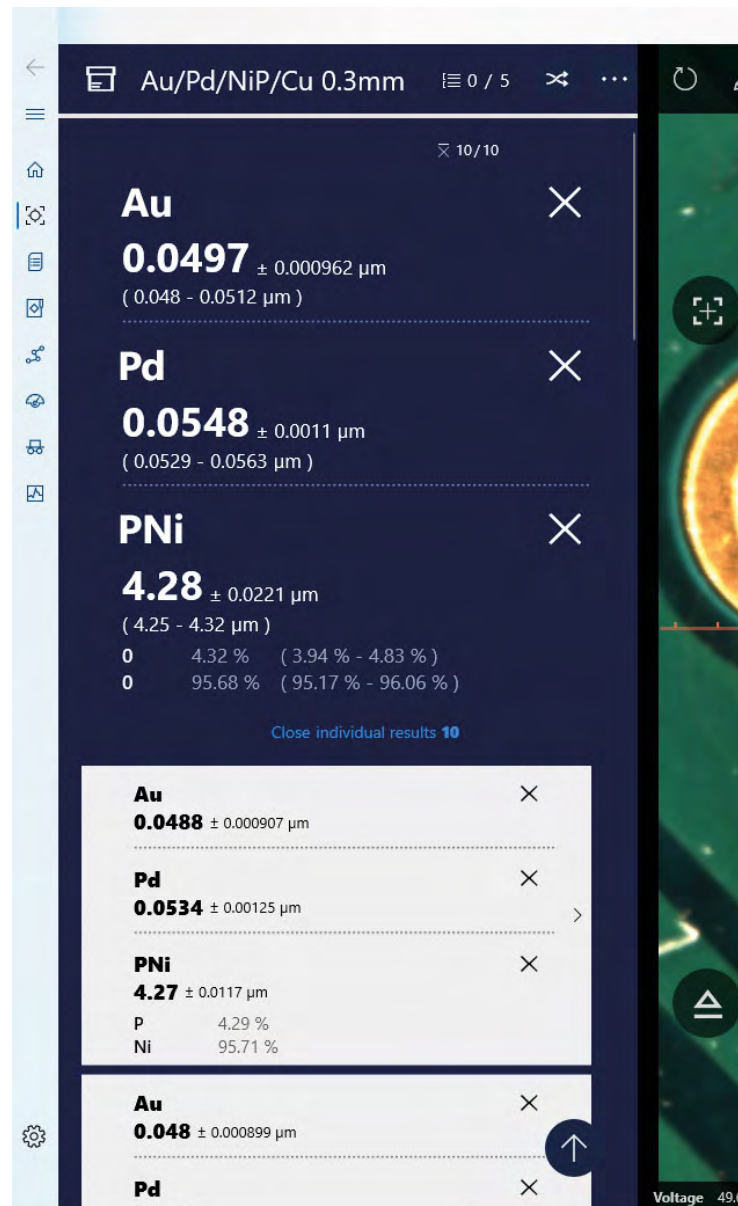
Au/Pd/NiP/Cu 0.3mm

0 / 5

10/10

Au
0.0497 ± 0.000962 µm
( 0.048 - 0.0512 µm )

Pd
0.0548 ± 0.0011 µm
( 0.0529 - 0.0563 µm )

PNi
4.28 ± 0.0221 µm
( 4.25 - 4.32 µm )
0 4.32 % ( 3.94 % - 4.83 % )
0 95.68 % ( 95.17 % - 96.06 % )

Close individual results 10

Au
0.0488 ± 0.000907 µm

Pd
0.0534 ± 0.00125 µm

PNi
4.27 ± 0.0117 µm
P 4.29 %
Ni 95.71 %

Au
0.048 ± 0.000899 µm

Pd

Voltage 49.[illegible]